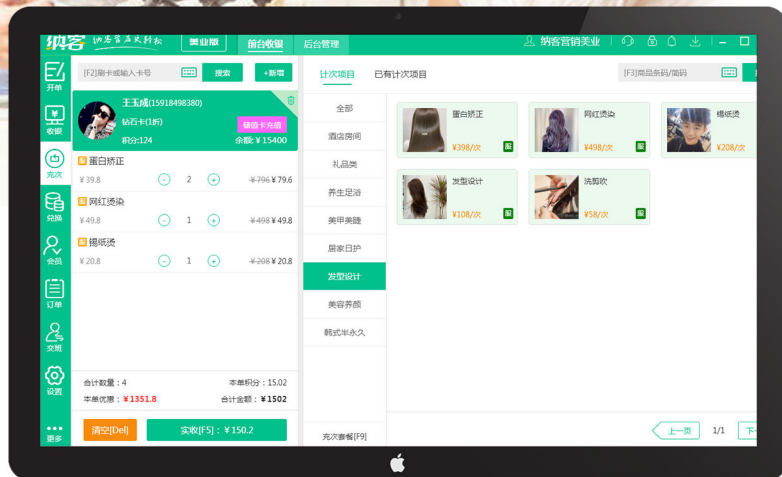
纳客 纳客营业收银 美业版 前台收银 后台管理 纳客营销美业

开单 收银 充次 兑换 会员 订单 交班 设置 更多

[F2]刷卡或输入卡号 搜索 +新增

王玉成(15918498380)
钻石卡(8折)
积分:124
储值卡充值
余额: ¥15400

蛋白矫正
¥39.8 - 2 + ¥796 ¥79.6

网红烫染
¥49.8 - 1 + ¥498 ¥49.8

锡纸烫
¥20.8 - 1 + ¥208 ¥20.8

合计数量：4 本单积分：15.02
本单优惠：¥1351.8 合计金额：¥1502

清空[Del] 实收[F5]：¥150.2

计次项目 已有计次项目 [F3]商品条码/简码

全部
酒店房间
礼品类
养生足浴
美甲美睫
居家日护
发型设计
美容养颜
韩式半永久
充次套餐[F9]

蛋白矫正 ¥398/次
网红烫染 ¥498/次
锡纸烫 ¥208/次
发型设计 ¥108/次
洗剪吹 ¥58/次

上一页 1/1 下一